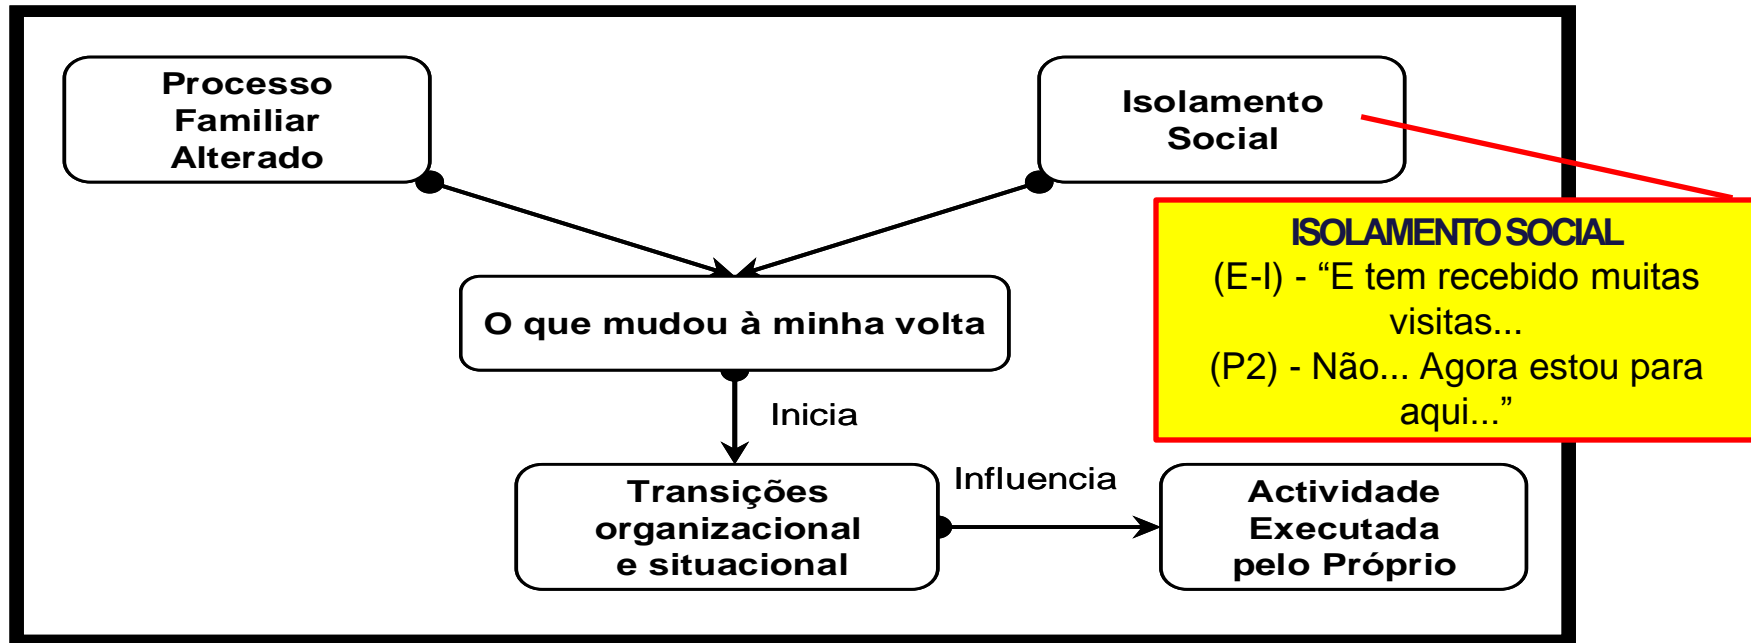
Processo Familiar Alterado

Isolamento Social

ISOLAMENTO SOCIAL
(E-I) - “E tem recebido muitas visitas...
(P2) - Não... Agora estou para aqui...”

O que mudou à minha volta

Inicia

Transições organizacional e situacional

Influencia

Actividade Executada pelo Próprio